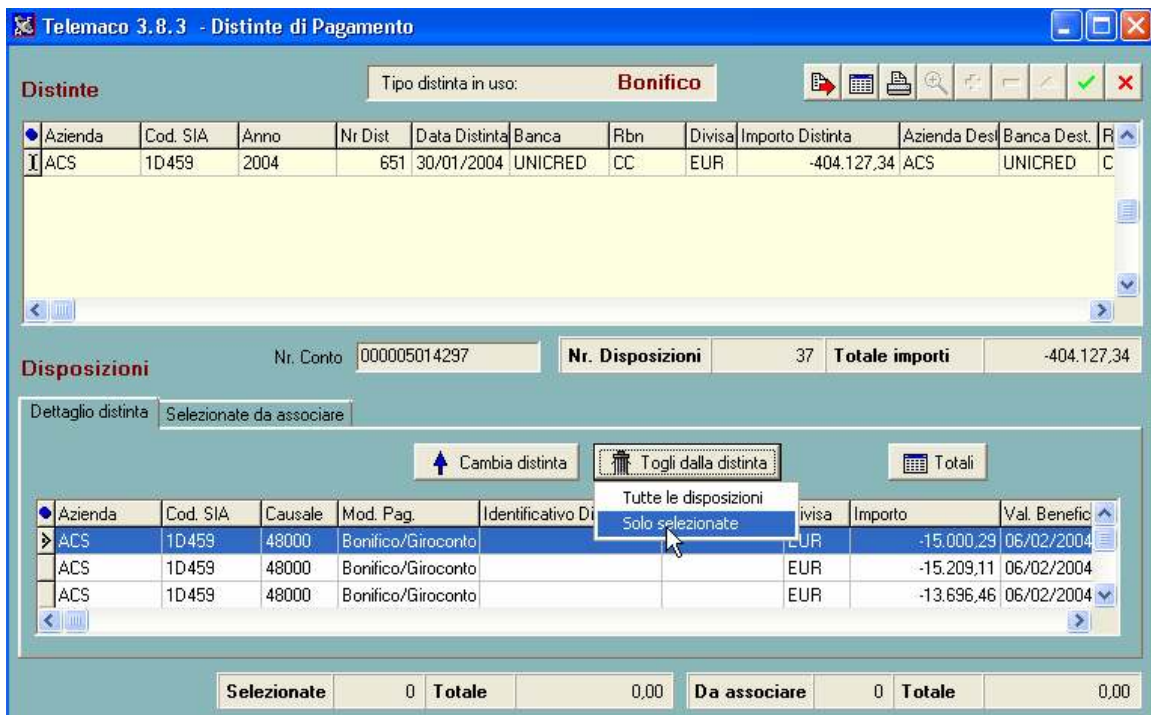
Telemaco 3.8.3 - Distinte di Pagamento

Distinte

Tipo distinta in uso: Bonifico

| Azienda | Cod. SIA | Anno | Nr Dist | Data Distinta | Banca | Rbn | Divisa | Importo Distinta | Azienda Dest | Banca Dest. | R |
|---|---|---|---|---|---|---|---|---|---|---|---|
| ACS | 1D459 | 2004 | 651 | 30/01/2004 | UNICRED | CC | EUR | -404.127,34 | ACS | UNICRED | C |

Disposizioni

Nr. Conto 000005014297

Nr. Disposizioni 37 Totale importi -404.127,34

Dettaglio distinta | Selezionate da associare

Cambia distinta | Togli dalla distinta | Totali

Tutte le disposizioni
Solo selezionate

| Azienda | Cod. SIA | Causale | Mod. Pag. | Identificativo Di | | Divisa | Importo | Val. Benefic |
|---|---|---|---|---|---|---|---|---|
| ACS | 1D459 | 48000 | Bonifico/Giroconto | | | EUR | -15.000,29 | 06/02/2004 |
| ACS | 1D459 | 48000 | Bonifico/Giroconto | | | EUR | -15.209,11 | 06/02/2004 |
| ACS | 1D459 | 48000 | Bonifico/Giroconto | | | EUR | -13.696,46 | 06/02/2004 |

Selezionate 0 Totale 0,00 Da associare 0 Totale 0,00